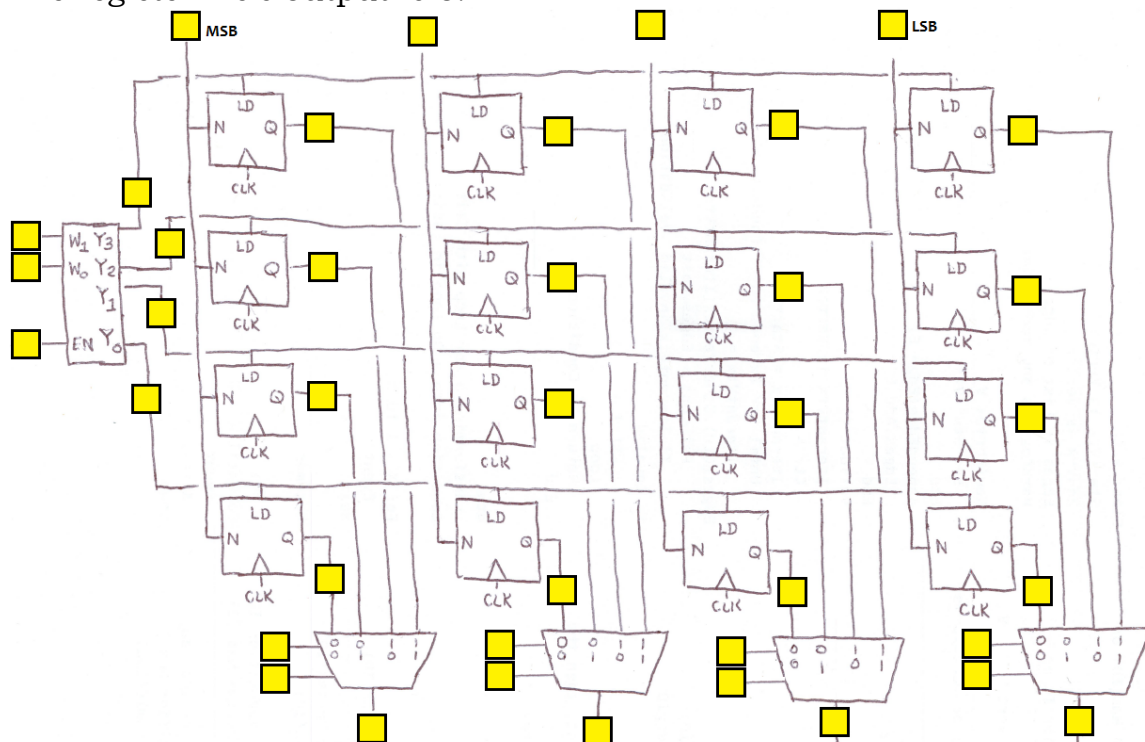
MSB

LSB

LD
N Q
CLK

LD
N Q
CLK

LD
N Q
CLK

LD
N Q
CLK

$W_1$ $Y_3$
$W_0$ $Y_2$
$Y_1$
EN $Y_0$

LD
N Q
CLK

LD
N Q
CLK

LD
N Q
CLK

LD
N Q
CLK

LD
N Q
CLK

LD
N Q
CLK

LD
N Q
CLK

LD
N Q
CLK

LD
N Q
CLK

LD
N Q
CLK

LD
N Q
CLK

LD
N Q
CLK

0 0 1 1
0 1 0 1

0 0 1 1
0 1 0 1

0 0 1 1
0 1 0 1

0 0 1 1
0 1 0 1